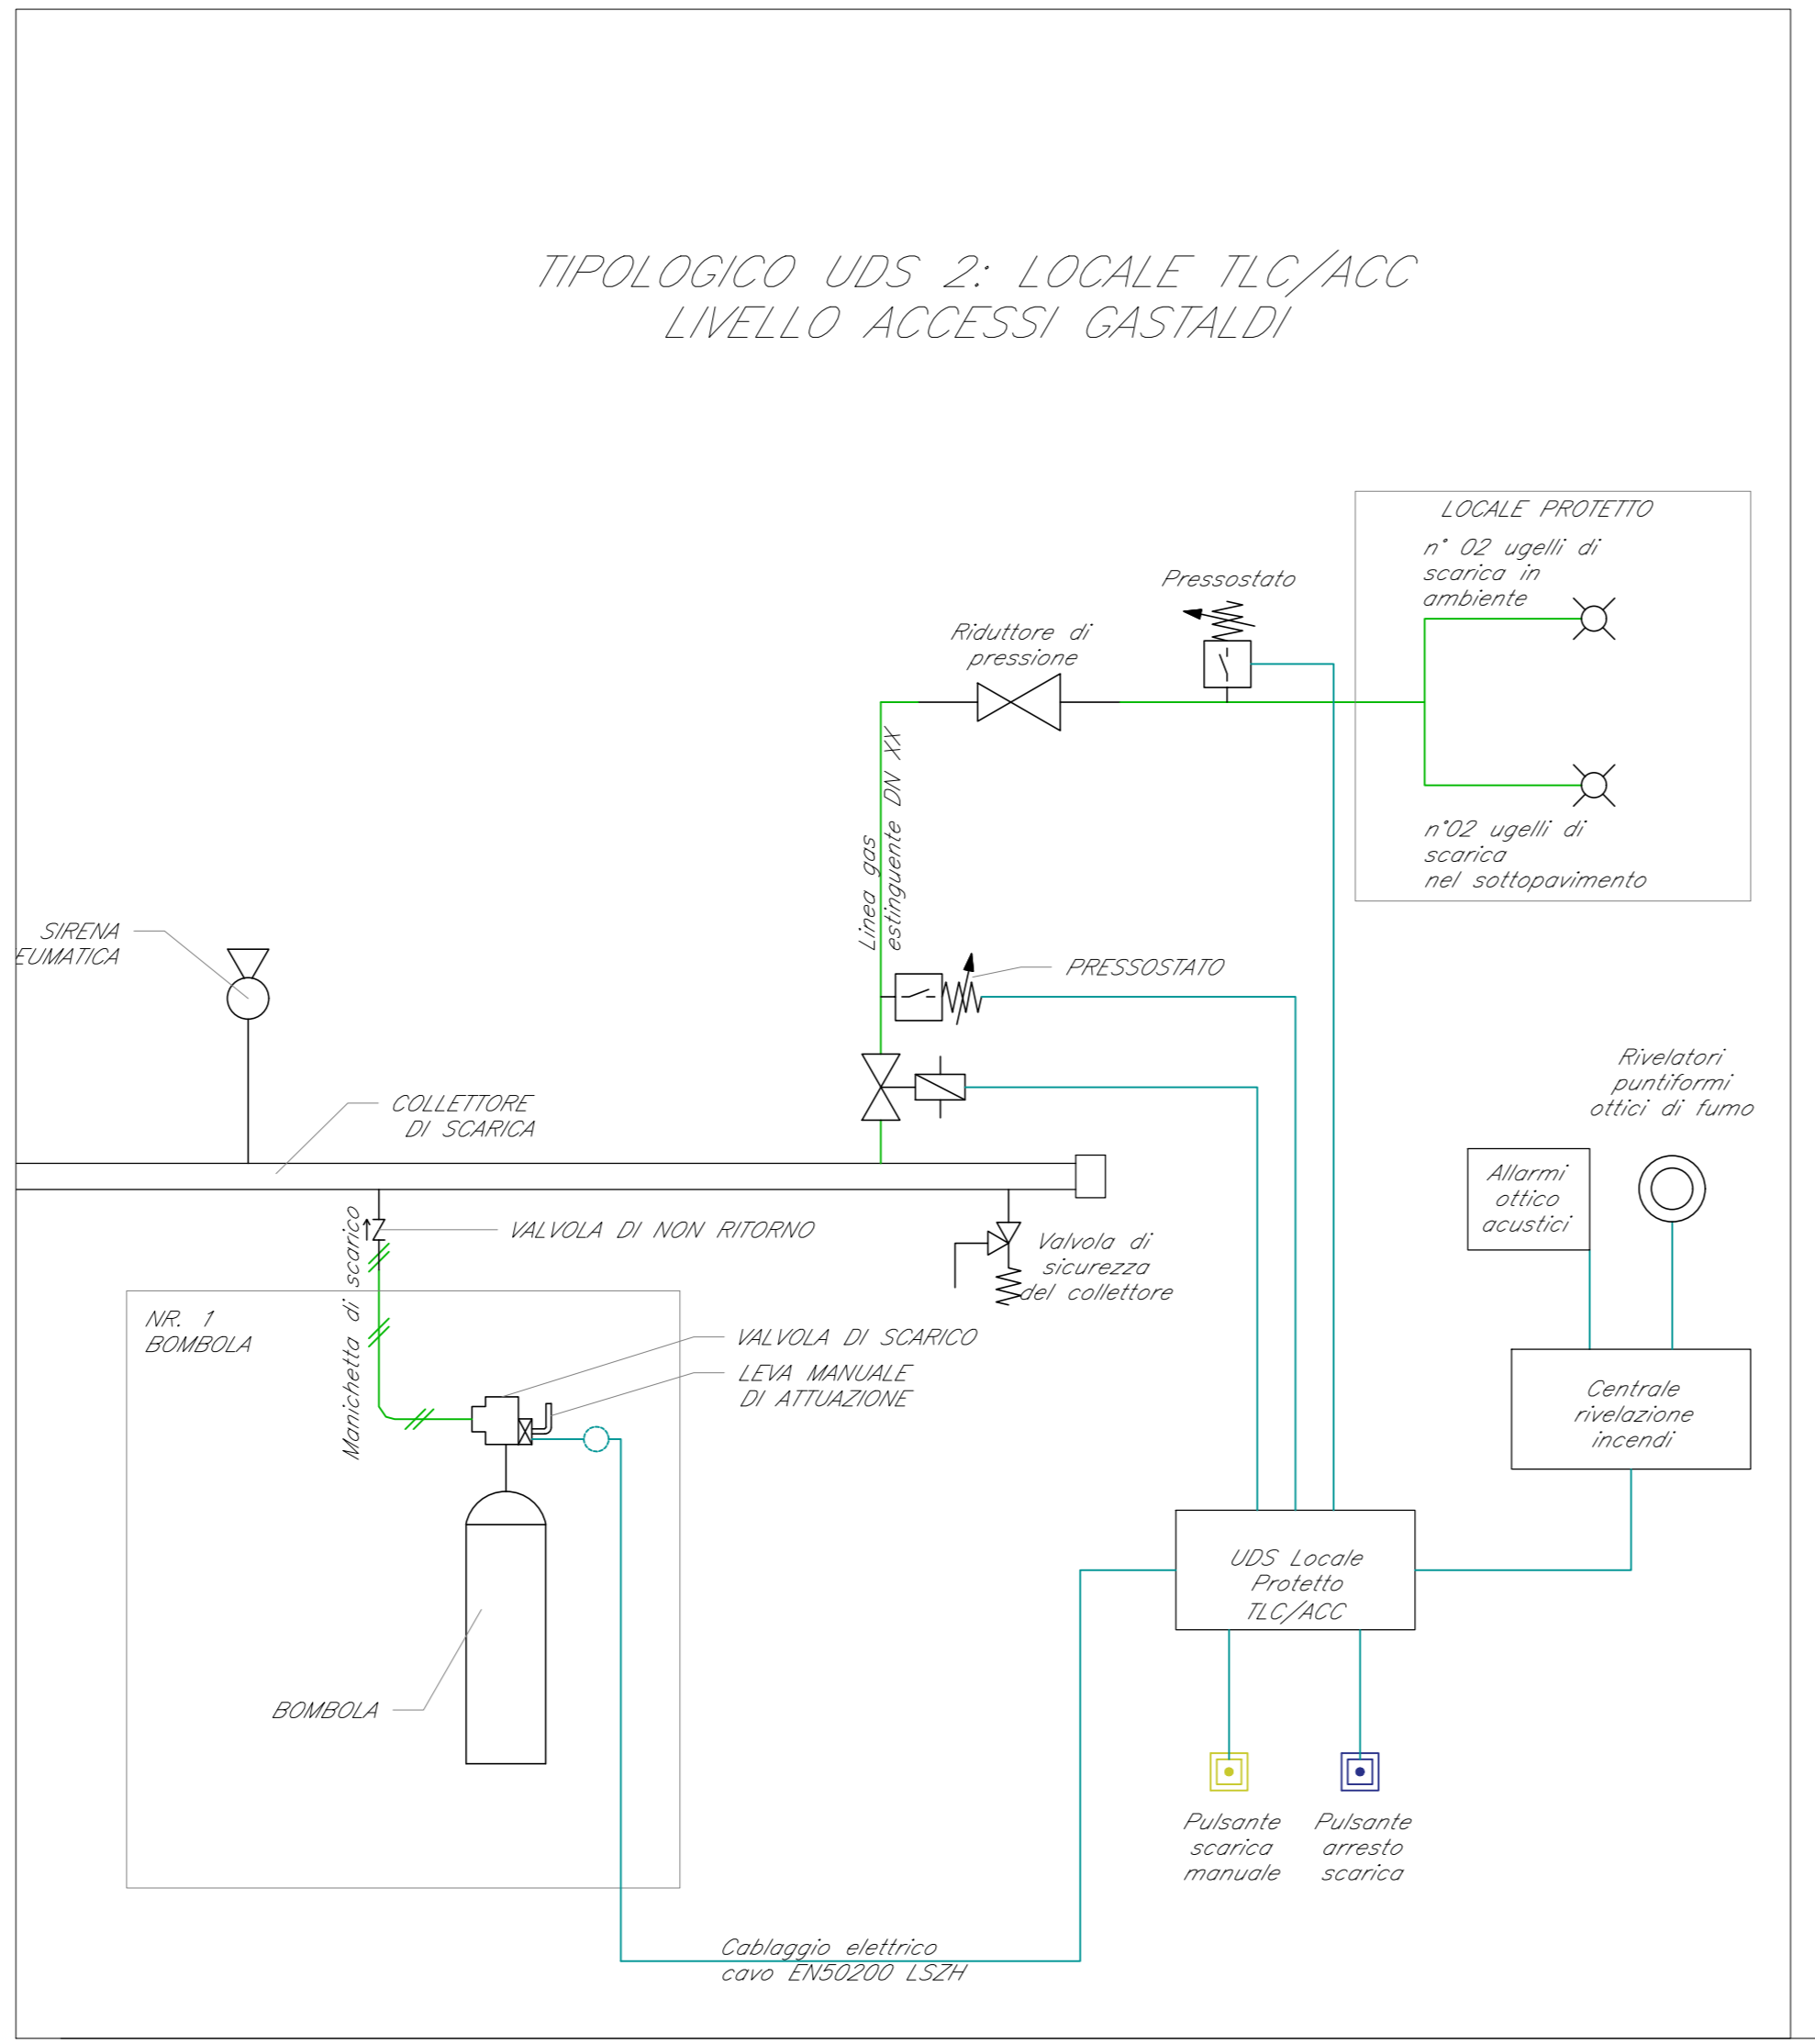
TIPOLOGICO UDS 2: LOCALE TLC/ACC
LIVELLO ACCESSI GASTALDI

LOCALE PROTETTO

n° 02 ugelli di scarica in ambiente

n°02 ugelli di scarica nel sottopavimento

Pressostato

Riduttore di pressione

Linea gas estinguente DN XX

SIRENA EUMATICA

PRESSOSTATO

Rivelatori puntiformi ottici di fumo

COLLETTORE DI SCARICA

Allarmi ottico acustici

VALVOLA DI NON RITORNO

Valvola di sicurezza del collettore

Manichetta di scarico

NR. 1 BOMBOLA

VALVOLA DI SCARICO

LEVA MANUALE DI ATTUAZIONE

Centrale rivelazione incendi

UDS Locale Protetto TLC/ACC

BOMBOLA

Pulsante scarica manuale

Pulsante arresto scarica

Cablaggio elettrico cavo EN50200 LSZH